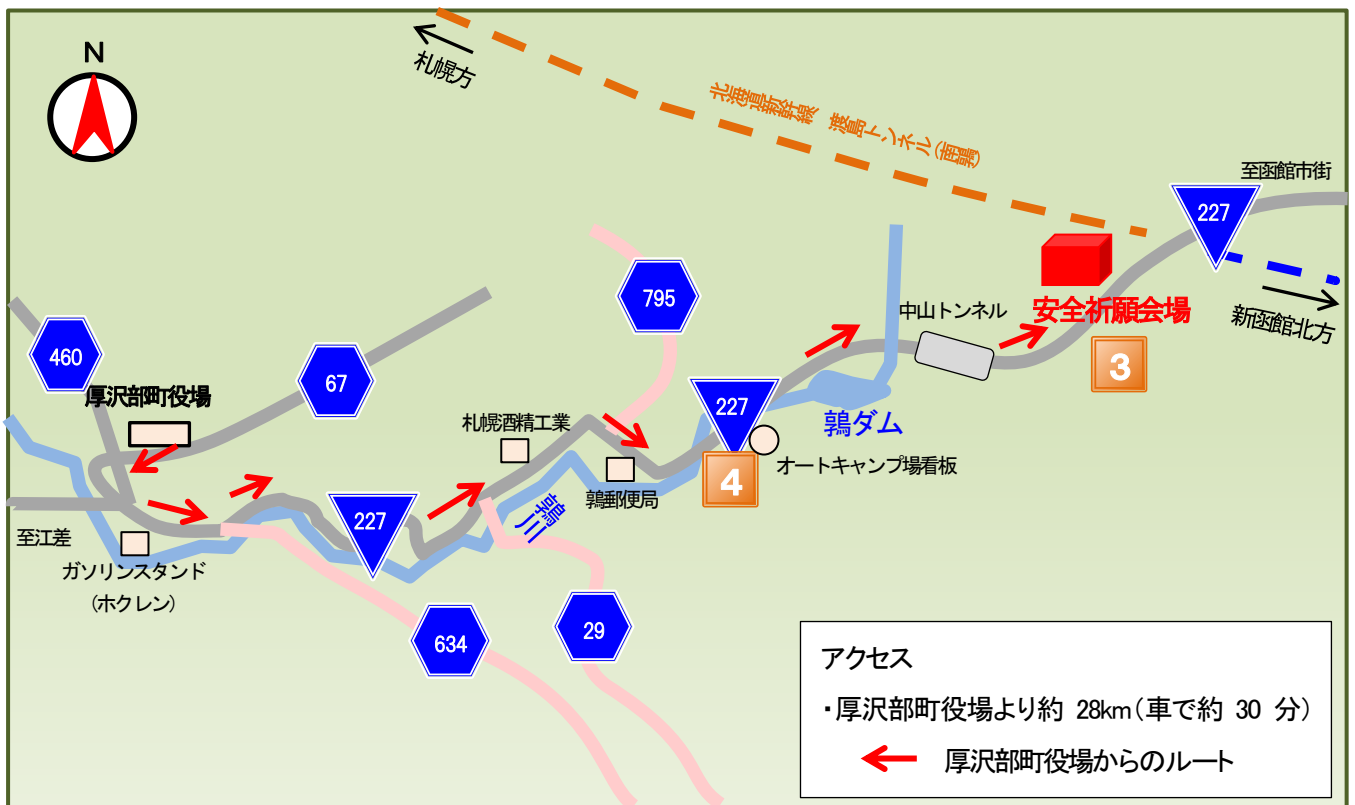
N

札幌方

北海道新幹線　渡島トンネル（南鶉）

至函館市街

227

460

67

厚沢部町役場

795

中山トンネル

安全祈願会場

3

新函館北方

227

鶉ダム

札幌酒精工業

鶉郵便局

4

オートキャンプ場看板

至江差

ガソリンスタンド（ホクレン）

227

鶉川

634

29

アクセス

・厚沢部町役場より約 28km（車で約 30 分）

厚沢部町役場からのルート